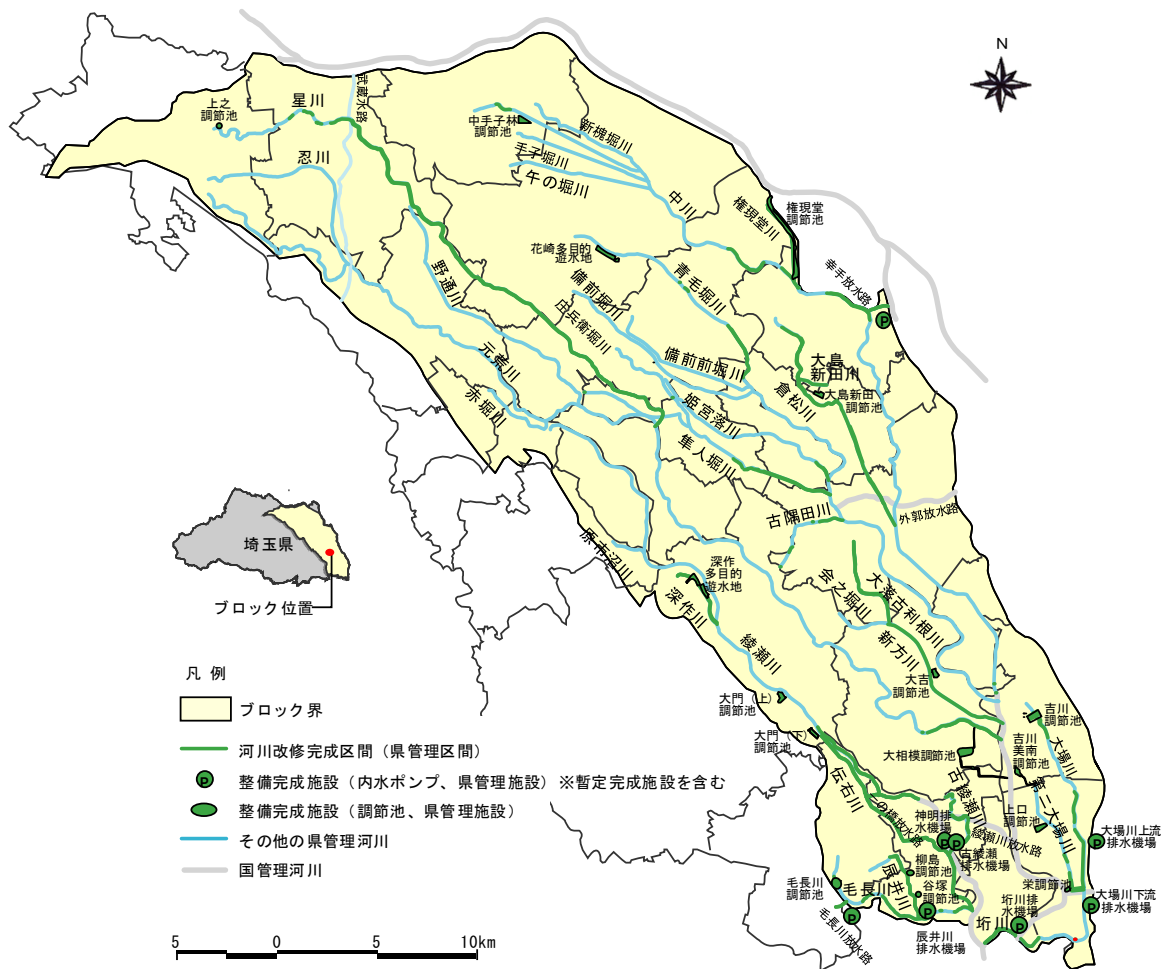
N

上之調節池
星川
武蔵水路
忍川
中手子林調節池
新槐堀川
手子堀川
午の堀川
中川
権現堂川
権現堂調節池
花崎多目的遊水地
青毛堀川
幸手放水路
備前堀川
野通川
山王衛堀川
元荒川
備前前堀川
大島新田川
倉松川
大島新田調節池
赤堀川
姫宮落川
隼人堀川
古隅田川
外郭放水路
埼玉県
ブロック位置
原市沼川
深作多目的遊水地
深作川
会ノ堀川
大落古利根川
綾瀬川
新方川
大吉調節池
大門（上）調節池
大門（下）調節池
吉川調節池
吉川美南調節池
大場川
大相模調節池
伝右川
古綾瀬川
第二大場川
神明排水機場
上口調節池
綾瀬川放水路
古綾瀬排水機場
大場川上流排水機場
柳島調節池
谷塚調節池
毛長川調節池
毛長川
辰井川
栄調節池
垳川排水機場
垳川
大場川下流排水機場
毛長川放水路
辰井川排水機場

凡例
ブロック界
河川改修完成区間（県管理区間）
整備完成施設（内水ポンプ、県管理施設）※暫定完成施設を含む
整備完成施設（調節池、県管理施設）
その他の県管理河川
国管理河川

5 0 5 10km